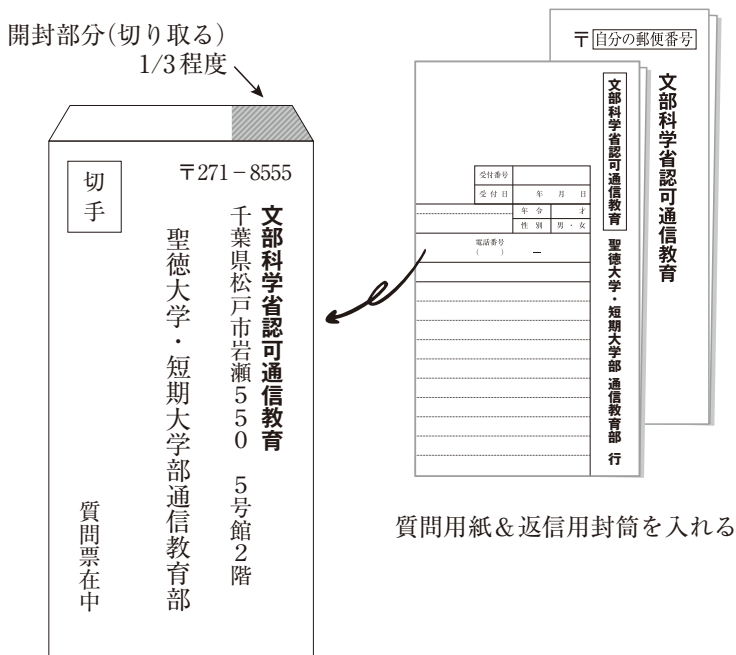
開封部分(切り取る)
1/3程度

切手

〒271－8555

文部科学省認可通信教育

千葉県松戸市岩瀬550　5号館2階

聖徳大学・短期大学部通信教育部

質問票在中

〒自分の郵便番号

文部科学省認可通信教育

文部科学省認可通信教育

聖徳大学・短期大学部　通信教育部　行

受付番号
受付日　年　月　日
年令　才
性別　男・女
電話番号
(　)　－

質問用紙&返信用封筒を入れる